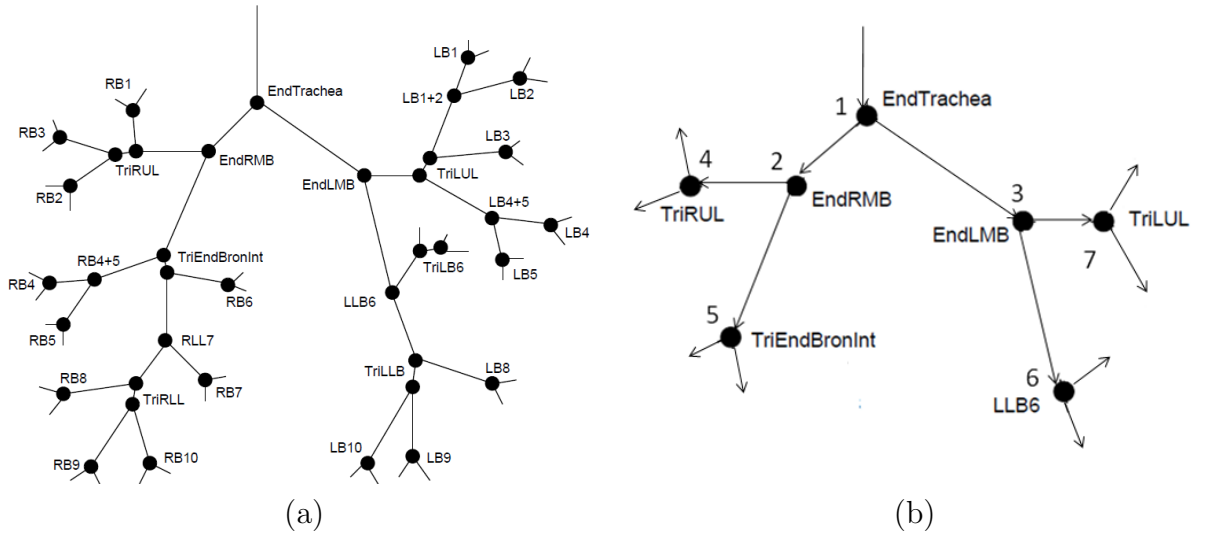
EndTrachea
RB1
RB3
TriRUL
EndRMB
RB2
EndLMB
LB1
LB1+2
LB2
LB3
TriLUL
LB4+5
LB4
LB5
TriLB6
LLB6
RB4+5
TriEndBronInt
RB4
RB6
RB5
RLL7
RB8
RB7
TriRLL
RB9
RB10
TriLLB
LB8
LB10
LB9
(a)

1
EndTrachea
4
2
TriRUL
EndRMB
3
EndLMB
TriLUL
7
5
TriEndBronInt
6
LLB6
(b)